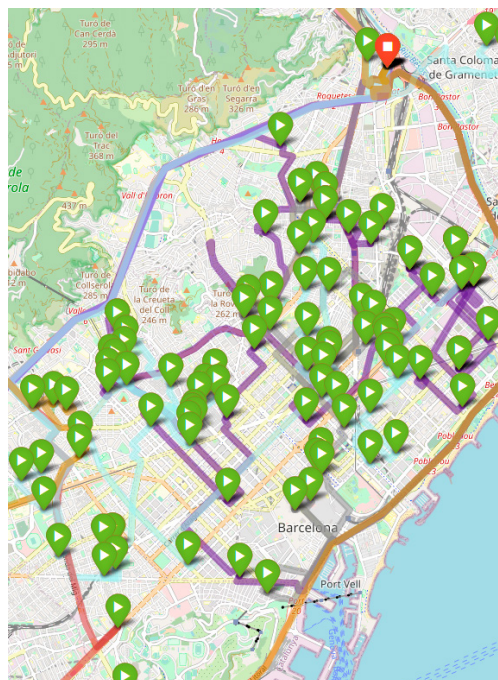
Turó de Can Cerdà
295 m

Turó d'en Gras
286 m

Turó d'en Segarra
326 m

Santa Coloma de Gramenet

Roquetes

Bon Pastor

Turó del Tracte
368 m

Vall d'Hebron

437 m

Tibidabo

Turó de Collserola
285 m

Turó de la Creueta del Coll
246 m

Turó de la Rovira
262 m

Sant Gervasi

Poblenou

Barcelona

Port Vell